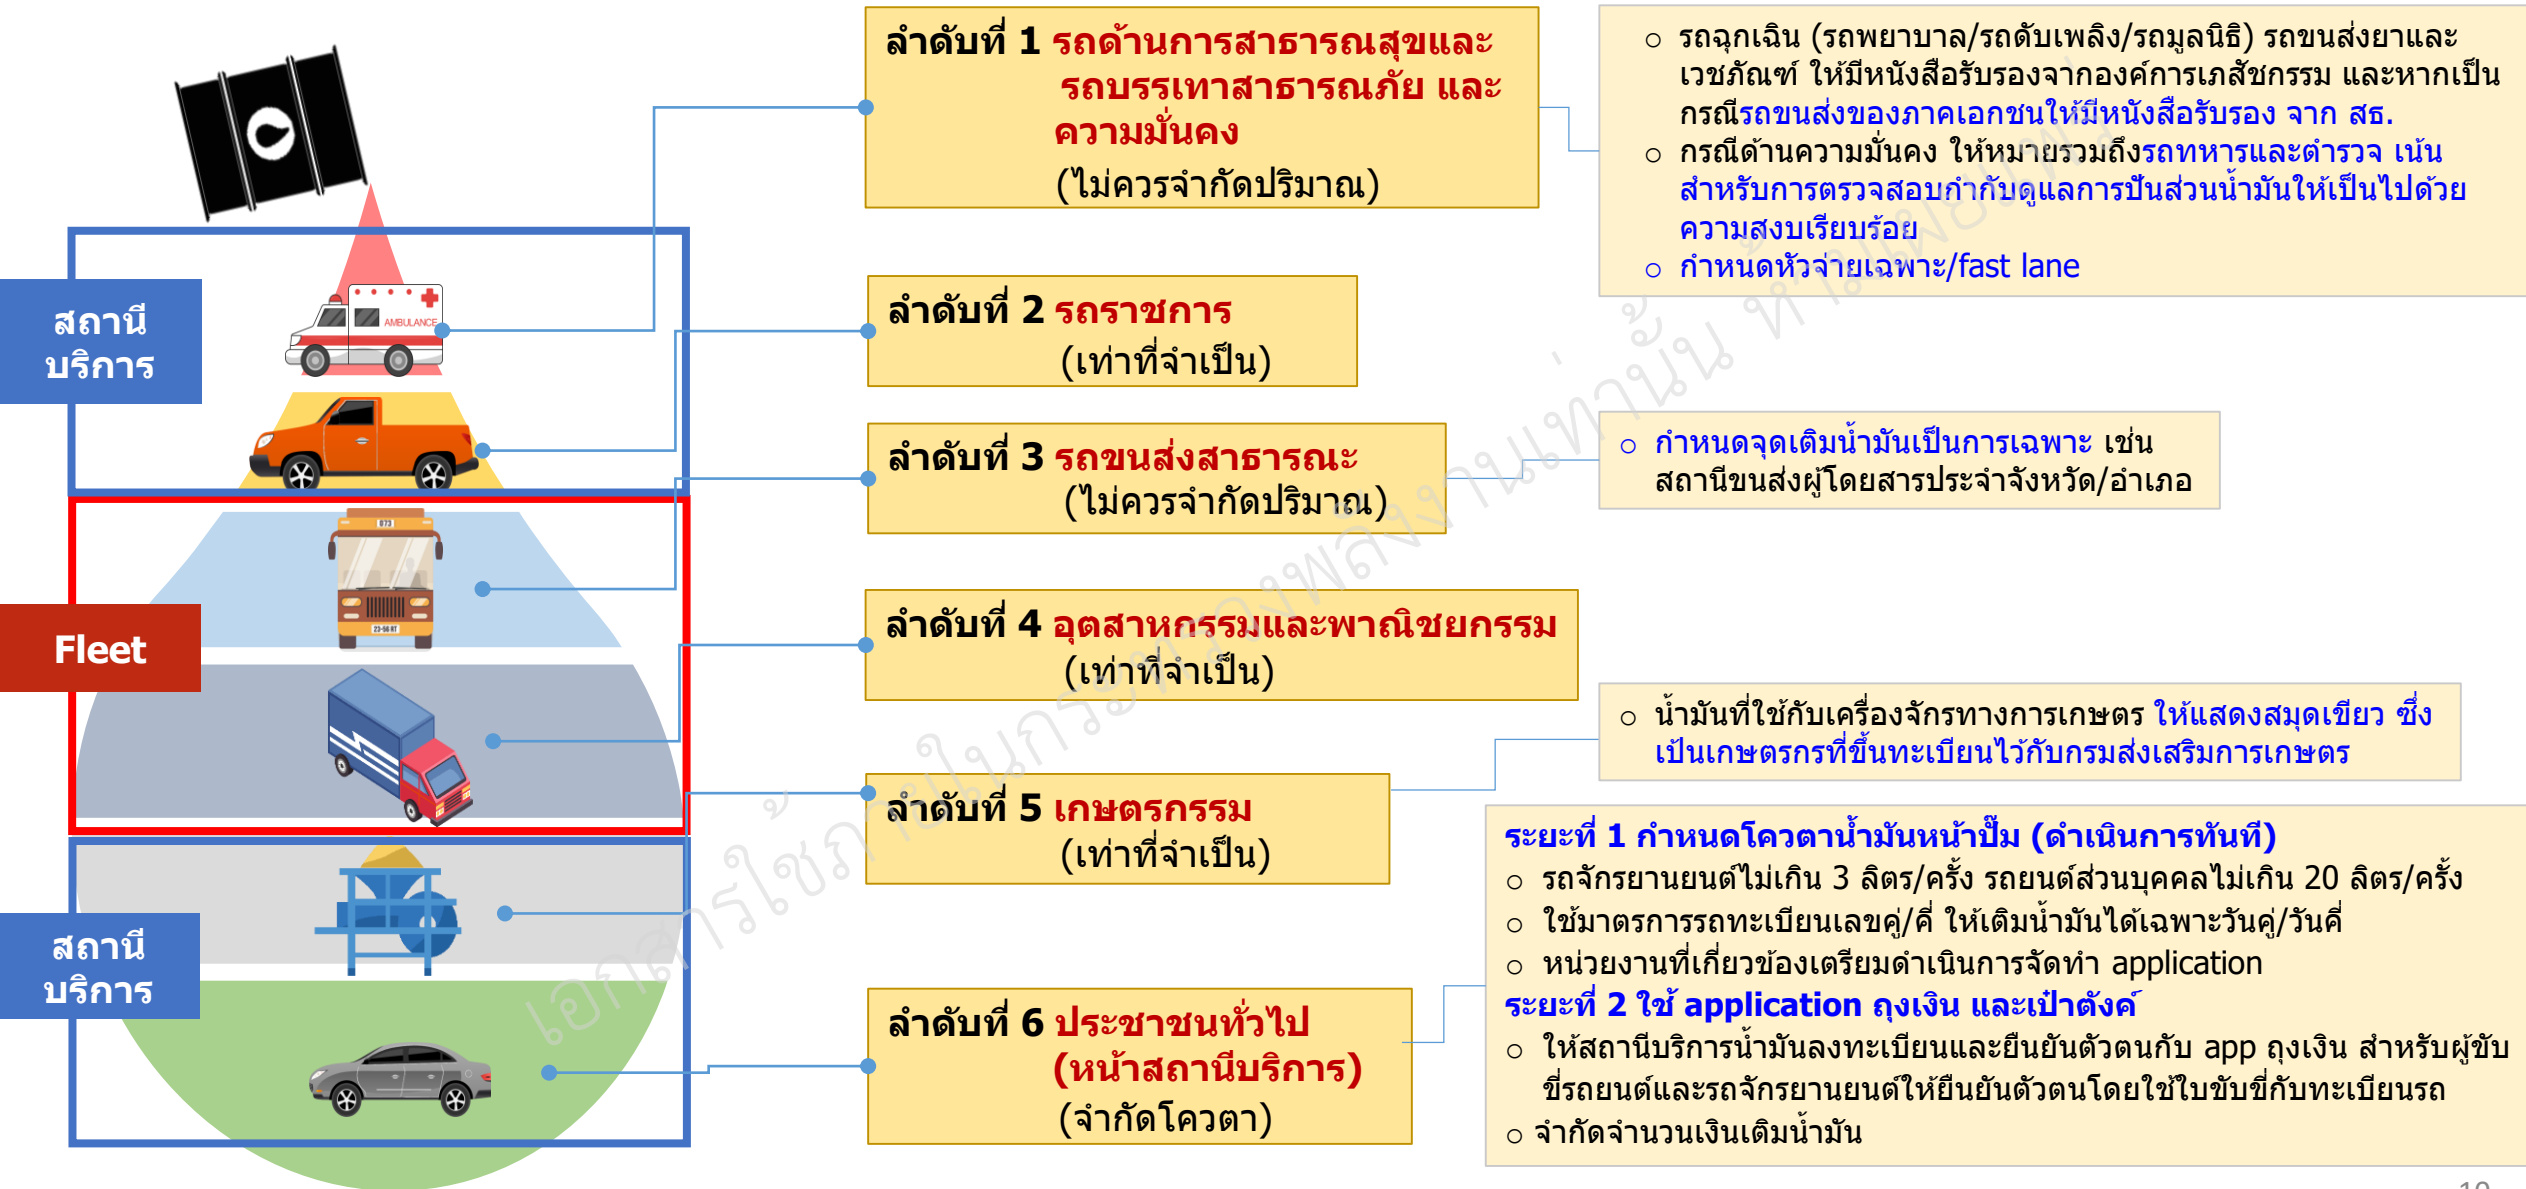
สถานีบริการ

Fleet

สถานีบริการ

ลำดับที่ 1 รถด้านการสาธารณสุขและรถบรรเทาสาธารณภัย และความมั่นคง (ไม่ควรจำกัดปริมาณ)

ลำดับที่ 2 รถราชการ (เท่าที่จำเป็น)

ลำดับที่ 3 รถขนส่งสาธารณะ (ไม่ควรจำกัดปริมาณ)

ลำดับที่ 4 อุตสาหกรรมและพาณิชยกรรม (เท่าที่จำเป็น)

ลำดับที่ 5 เกษตรกรรม (เท่าที่จำเป็น)

ลำดับที่ 6 ประชาชนทั่วไป (หน้าสถานีบริการ) (จำกัดโควตา)

○ รถฉุกเฉิน (รถพยาบาล/รถดับเพลิง/รถมูลนิธิ) รถขนส่งยาและเวชภัณฑ์ ให้มีหนังสือรับรองจากองค์การเภสัชกรรม และหากเป็นกรณีรถขนส่งของภาคเอกชนให้มีหนังสือรับรอง จาก สธ.
○ กรณีด้านความมั่นคง ให้หมายรวมถึงรถทหารและตำรวจ เน้นสำหรับการตรวจสอบกำกับดูแลการปั๊มส่วนน้ำมันให้เป็นไปด้วยความสงบเรียบร้อย
○ กำหนดหัวจ่ายเฉพาะ/fast lane

○ กำหนดจุดเติมน้ำมันเป็นการเฉพาะ เช่น สถานีขนส่งผู้โดยสารประจำจังหวัด/อำเภอ

○ น้ำมันที่ใช้กับเครื่องจักรทางการเกษตร ให้แสดงสมุดเขียว ซึ่งเป็นเกษตรกรที่ขึ้นทะเบียนไว้กับกรมส่งเสริมการเกษตร

ระยะที่ 1 กำหนดโควตาน้ำมันหน้าปั๊ม (ดำเนินการทันที)
○ รถจักรยานยนต์ไม่เกิน 3 ลิตร/ครั้ง รถยนต์ส่วนบุคคลไม่เกิน 20 ลิตร/ครั้ง
○ ใช้มาตรการรถทะเบียนเลขคู่/คี่ ให้เติมน้ำมันได้เฉพาะวันคู่/วันคี่
○ หน่วยงานที่เกี่ยวข้องเตรียมดำเนินการจัดทำ application
ระยะที่ 2 ใช้ application ถุงเงิน และเป๋าตังค์
○ ให้สถานีบริการน้ำมันลงทะเบียนและยืนยันตัวตนกับ app ถุงเงิน สำหรับผู้ขับขี่รถยนต์และรถจักรยานยนต์ให้ยืนยันตัวตนโดยใช้ใบขับขี่กับทะเบียนรถ
○ จำกัดจำนวนเงินเติมน้ำมัน

เอกสารใช้ภายในกระทรวงพลังงานเท่านั้น ห้ามเผยแพร่

10